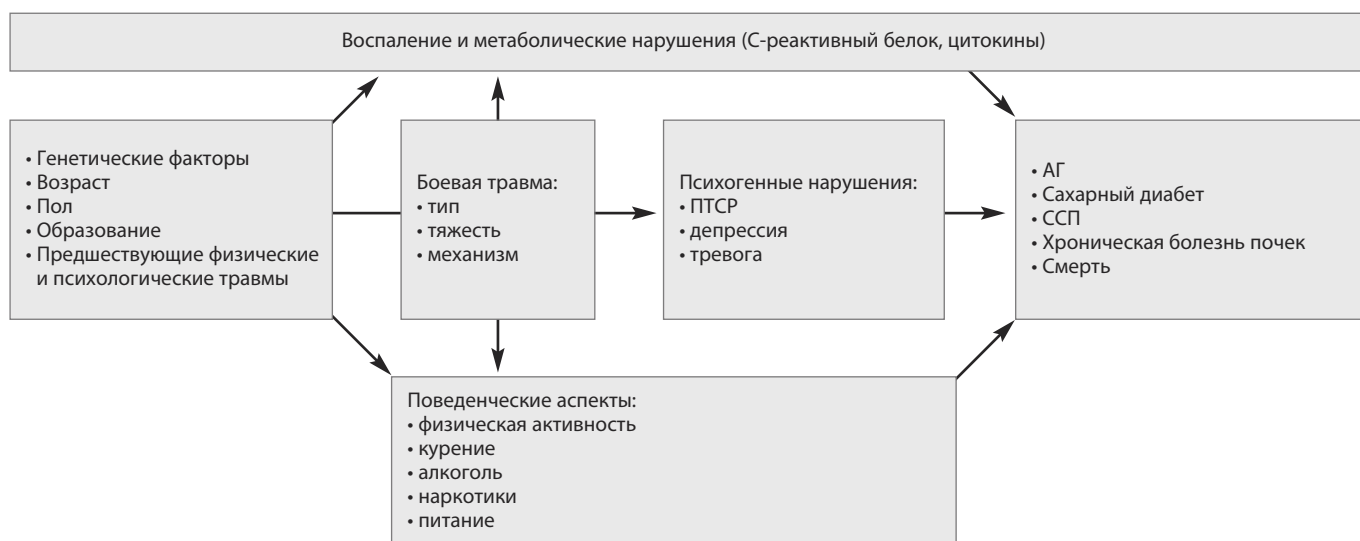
Воспаление и метаболические нарушения (С-реактивный белок, цитокины)

• Генетические факторы
• Возраст
• Пол
• Образование
• Предшествующие физические и психологические травмы

Боевая травма:
• тип
• тяжесть
• механизм

Психогенные нарушения:
• ПТСР
• депрессия
• тревога

• АГ
• Сахарный диабет
• ССП
• Хроническая болезнь почек
• Смерть

Поведенческие аспекты:
• физическая активность
• курение
• алкоголь
• наркотики
• питание